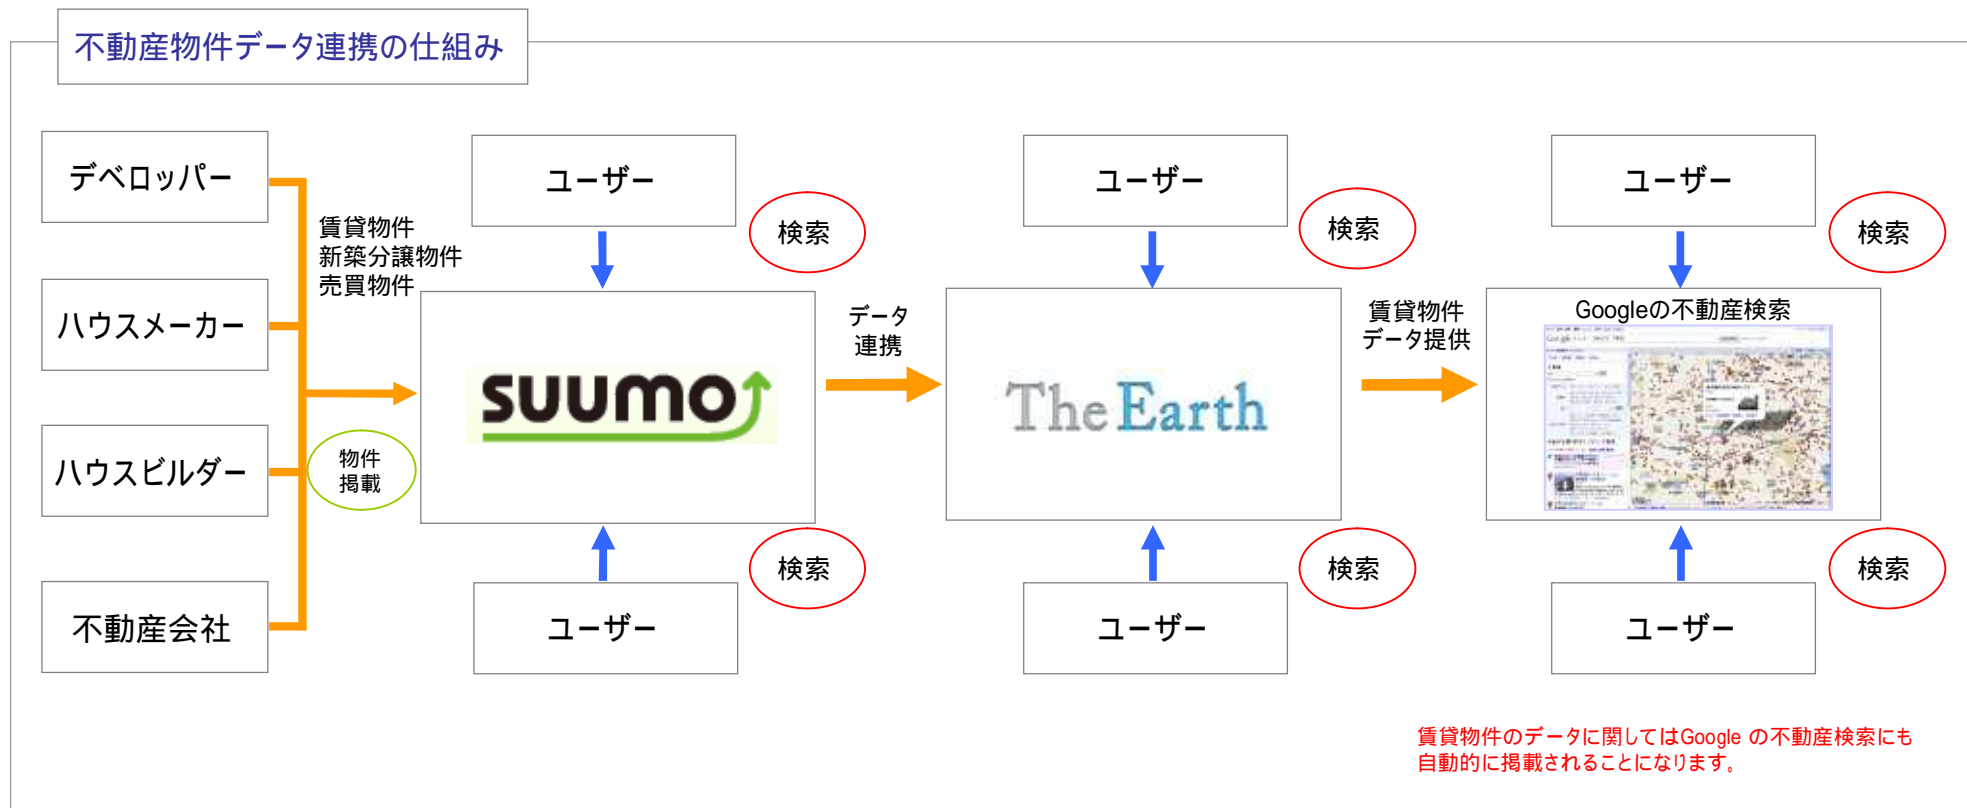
不動産物件データ連携の仕組み

デベロッパー

ハウスメーカー

ハウスビルダー

不動産会社

賃貸物件
新築分譲物件
売買物件

物件
掲載

ユーザー

検索

SUUMO

検索

ユーザー

データ
連携

ユーザー

検索

The Earth

検索

ユーザー

賃貸物件
データ提供

ユーザー

検索

Googleの不動産検索

検索

ユーザー

賃貸物件のデータに関してはGoogle の不動産検索にも自動的に掲載されることになります。